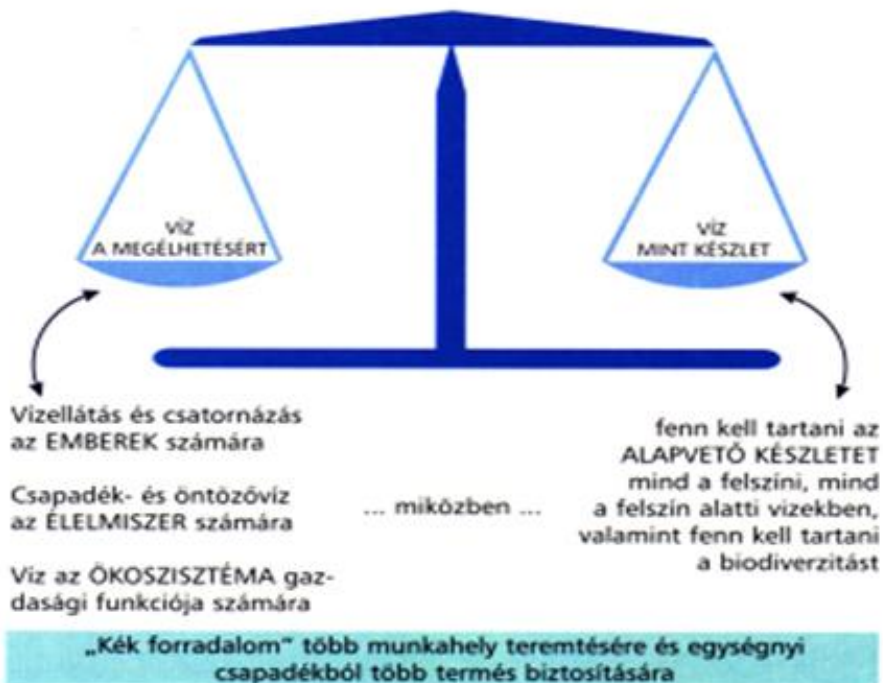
VÍZ
A MEGÉLHETÉSÉRT

VÍZ
MINT KÉSZLET

Vízellátás és csatornázás az EMBEREK számára

Csapadék- és öntözővíz az ÉLELMISZER számára

Víz az ÖKOSZISZTÉMA gazdasági funkciója számára

... miközben ...

fenn kell tartani az ALAPVETŐ KÉSZLETET mind a felszíni, mind a felszín alatti vizekben, valamint fenn kell tartani a biodiverzitást

„Kék forradalom" több munkahely teremtésére és egységnyi csapadékból több termés biztosítására